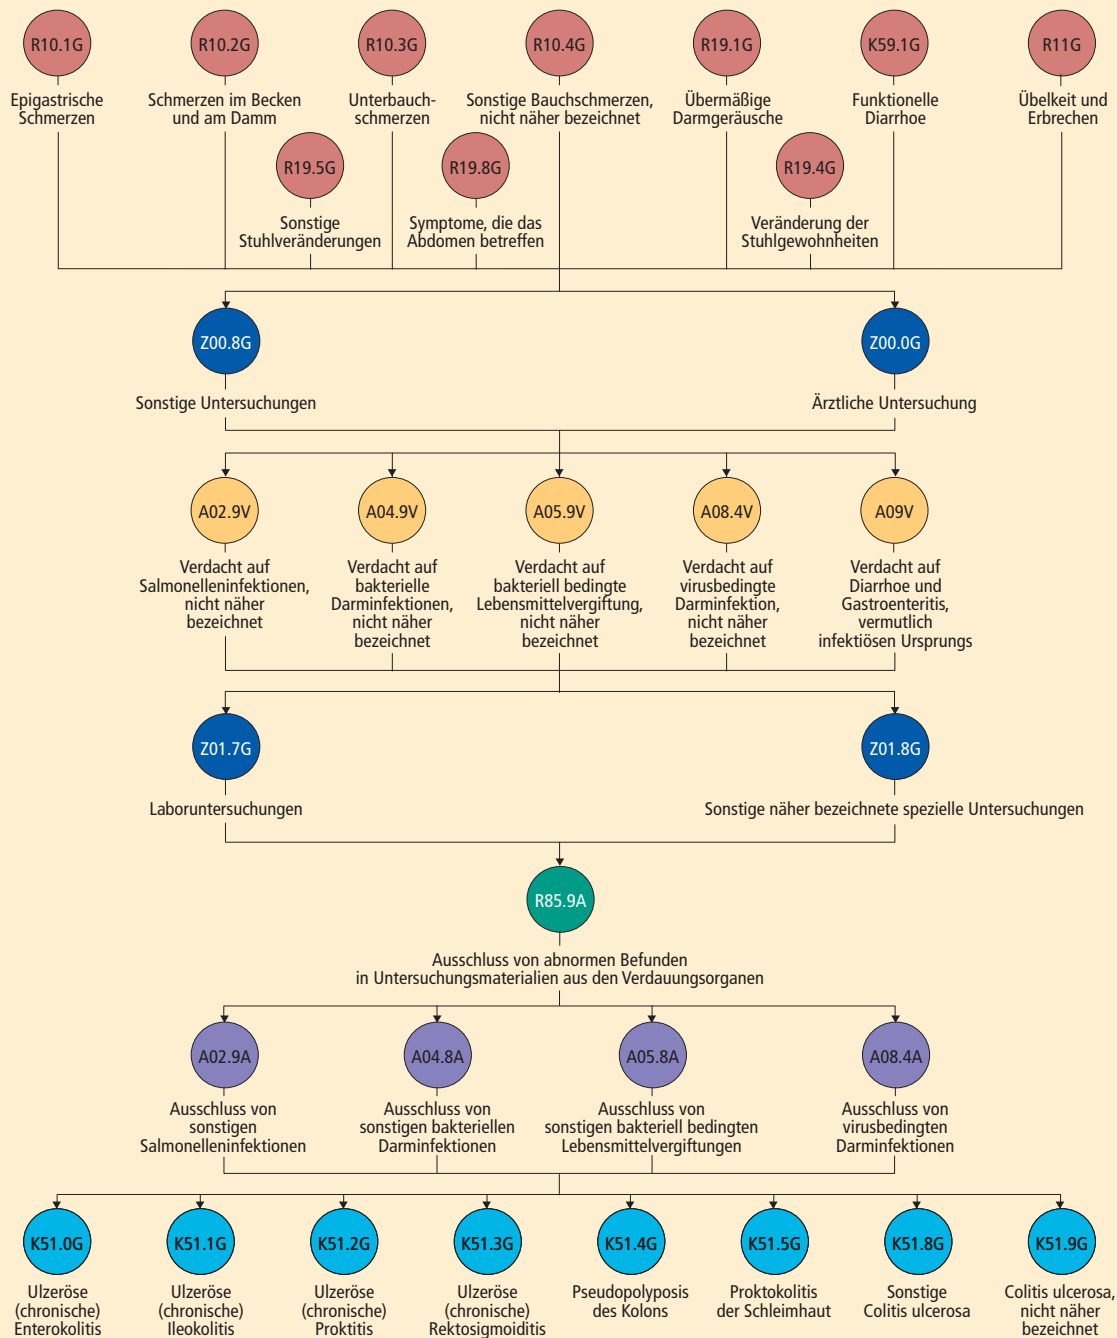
R10.1G
Epigastrische Schmerzen

R10.2G
Schmerzen im Becken und am Damm

R10.3G
Unterbauchschmerzen

R10.4G
Sonstige Bauchschmerzen, nicht näher bezeichnet

R19.1G
Übermäßige Darmgeräusche

K59.1G
Funktionelle Diarrhoe

R11G
Übelkeit und Erbrechen

R19.5G
Sonstige Stuhlveränderungen

R19.8G
Symptome, die das Abdomen betreffen

R19.4G
Veränderung der Stuhlgewohnheiten

Z00.8G
Sonstige Untersuchungen

Z00.0G
Ärztliche Untersuchung

A02.9V
Verdacht auf Salmonelleninfektionen, nicht näher bezeichnet

A04.9V
Verdacht auf bakterielle Darminfektionen, nicht näher bezeichnet

A05.9V
Verdacht auf bakteriell bedingte Lebensmittelvergiftung, nicht näher bezeichnet

A08.4V
Verdacht auf virusbedingte Darminfektion, nicht näher bezeichnet

A09V
Verdacht auf Diarrhoe und Gastroenteritis, vermutlich infektiösen Ursprungs

Z01.7G
Laboruntersuchungen

Z01.8G
Sonstige näher bezeichnete spezielle Untersuchungen

R85.9A
Ausschluss von abnormen Befunden in Untersuchungsmaterialien aus den Verdauungsorganen

A02.9A
Ausschluss von sonstigen Salmonelleninfektionen

A04.8A
Ausschluss von sonstigen bakteriellen Darminfektionen

A05.8A
Ausschluss von sonstigen bakteriell bedingten Lebensmittelvergiftungen

A08.4A
Ausschluss von virusbedingten Darminfektionen

K51.0G
Ulzeröse (chronische) Enterokolitis

K51.1G
Ulzeröse (chronische) Ileokolitis

K51.2G
Ulzeröse (chronische) Proktitis

K51.3G
Ulzeröse (chronische) Rektosigmoiditis

K51.4G
Pseudopolyposis des Kolons

K51.5G
Proktokolitis der Schleimhaut

K51.8G
Sonstige Colitis ulcerosa

K51.9G
Colitis ulcerosa, nicht näher bezeichnet